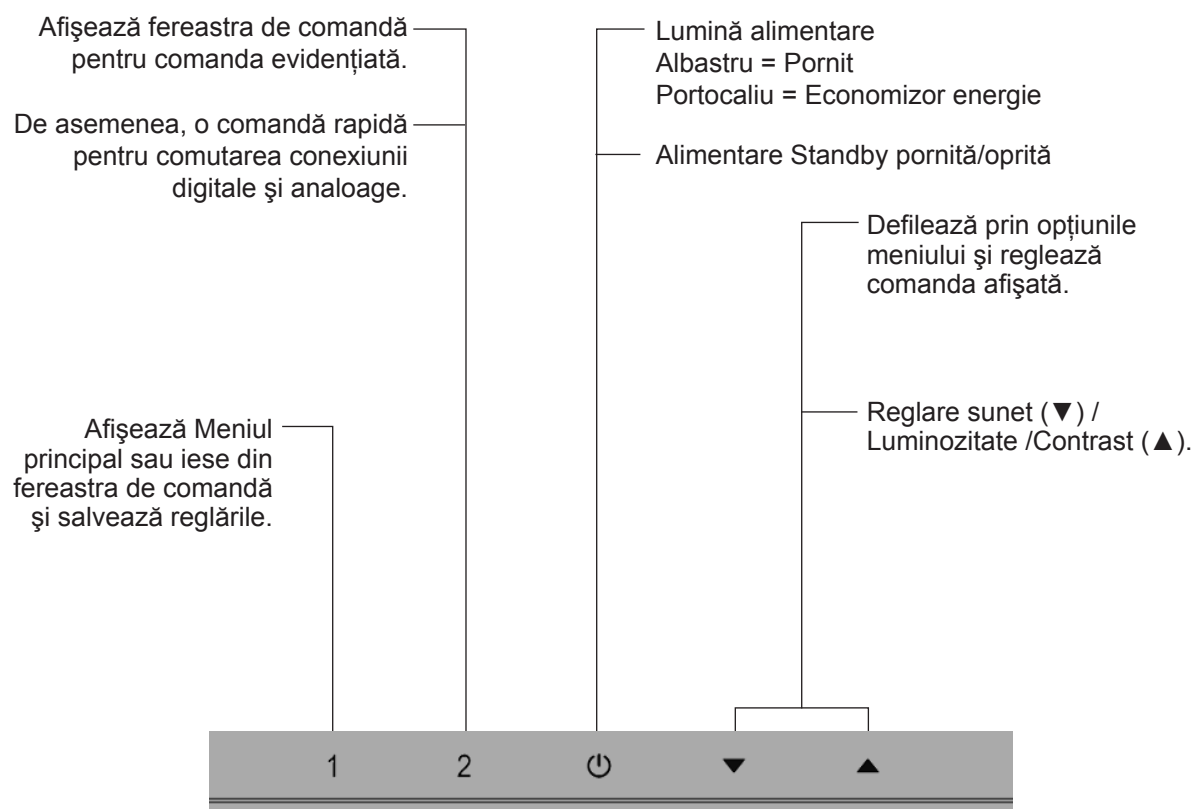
Afişează fereastra de comandă pentru comanda evidenţiată.

De asemenea, o comandă rapidă pentru comutarea conexiunii digitale şi analoage.

Lumină alimentare
Albastru = Pornit
Portocaliu = Economizor energie

Alimentare Standby pornită/oprită

Defilează prin opţiunile meniului şi reglează comanda afişată.

Reglare sunet (▼) / Luminozitate /Contrast (▲).

Afişează Meniul principal sau iese din fereastra de comandă şi salvează reglările.

1 2 ⏻ ▼ ▲